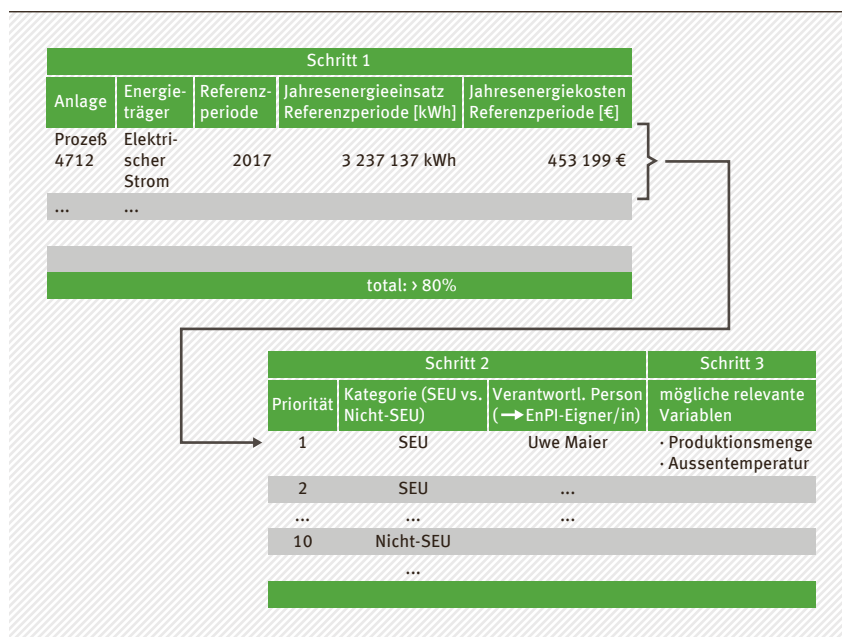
| Schritt 1 | | | | |
|---|---|---|---|---|
| Anlage | Energieträger | Referenzperiode | Jahresenergieeinsatz Referenzperiode [kWh] | Jahresenergiekosten Referenzperiode [€] |
| Prozeß 4712 | Elektrischer Strom | 2017 | 3 237 137 kWh | 453 199 € |
| ... | ... | | | |
| | | | | |
| total: › 80% | | | | |

| Schritt 2 | | | Schritt 3 |
|---|---|---|---|
| Priorität | Kategorie (SEU vs. Nicht-SEU) | Verantwortl. Person (→ EnPI-Eigner/in) | mögliche relevante Variablen |
| 1 | SEU | Uwe Maier | · Produktionsmenge · Aussentemperatur |
| 2 | SEU | ... | |
| ... | ... | ... | |
| 10 | Nicht-SEU | | |
| | ... | | |